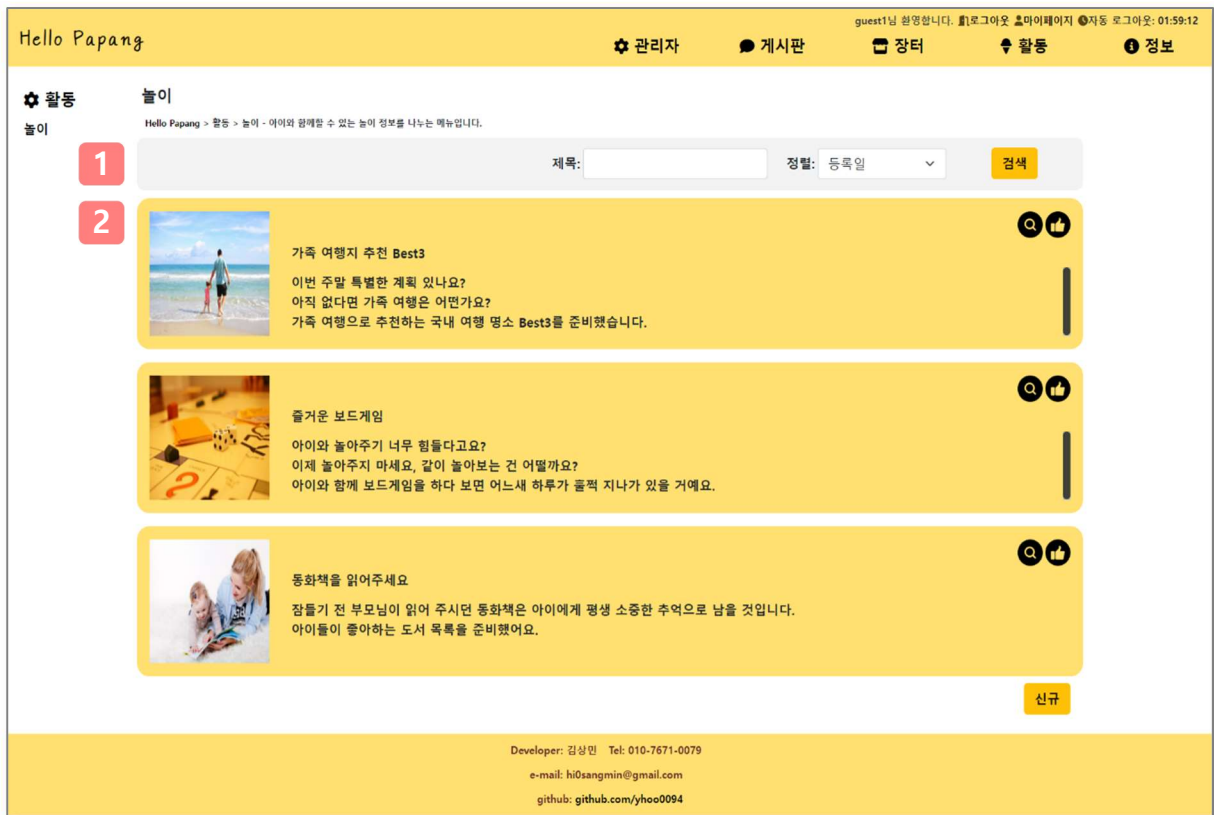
Hello Papang

guest1님 환영합니다. 로그아웃 마이페이지 자동 로그아웃: 01:59:12

관리자 게시판 장터 활동 정보

활동
놀이

놀이
Hello Papang > 활동 > 놀이 - 아이와 함께할 수 있는 놀이 정보를 나누는 메뉴입니다.

1
제목: 정렬: 등록일 검색

2
가족 여행지 추천 Best3
이번 주말 특별한 계획 있나요?
아직 없다면 가족 여행은 어떤가요?
가족 여행으로 추천하는 국내 여행 명소 Best3를 준비했습니다.

즐거운 보드게임
아이와 놀아주기 너무 힘들다고요?
이제 놀아주지 마세요, 같이 놀아보는 건 어떨까요?
아이와 함께 보드게임을 하다 보면 어느새 하루가 훌쩍 지나가 있을 거예요.

동화책을 읽어주세요
잠들기 전 부모님이 읽어 주시던 동화책은 아이에게 평생 소중한 추억으로 남을 것입니다.
아이들이 좋아하는 도서 목록을 준비했어요.

신규

Developer: 김상민 Tel: 010-7671-0079
e-mail: hi0sangmin@gmail.com
github: github.com/yhoo0094